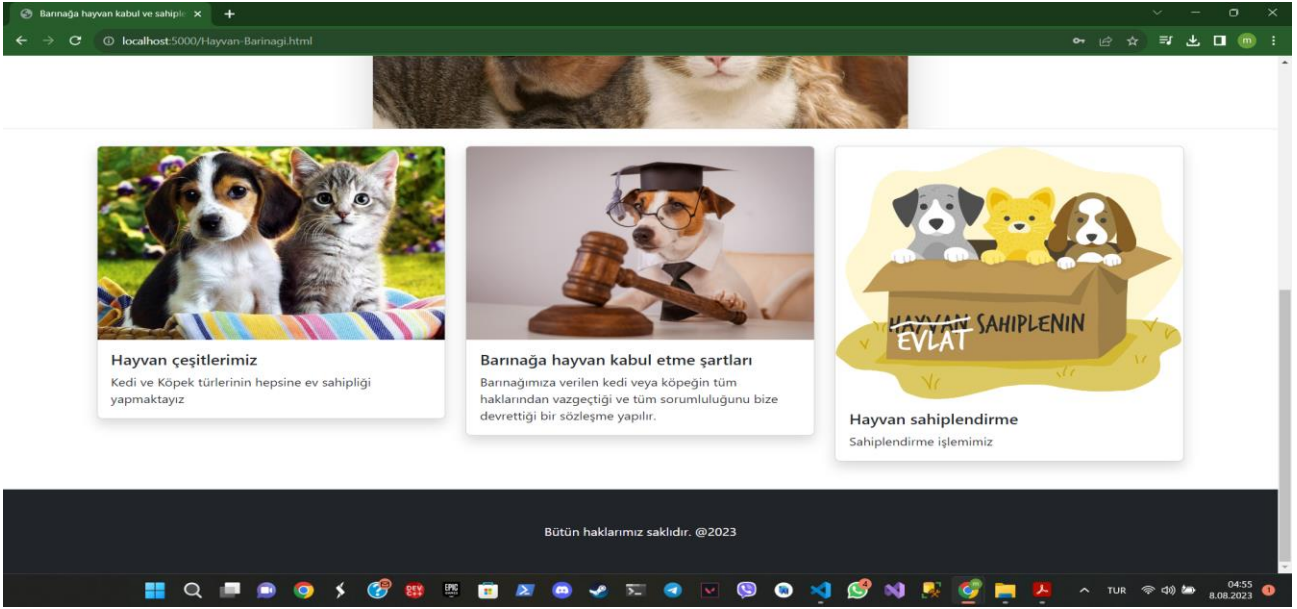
Barınağa hayvan kabul ve sahiple ×
+
localhost:5000/Hayvan-Barinagi.html

Hayvan çeşitlerimiz
Kedi ve Köpek türlerinin hepsine ev sahipliği yapmaktayız

Barınağa hayvan kabul etme şartları
Barınağımıza verilen kedi veya köpeğin tüm haklarından vazgeçtiği ve tüm sorumluluğunu bize devrettiği bir sözleşme yapılır.

HAYVAN EVLAT SAHIPLENIN

Hayvan sahiplendirme
Sahiplendirme işlemimiz

Bütün haklarımız saklıdır. @2023

TUR
04:55
8.08.2023